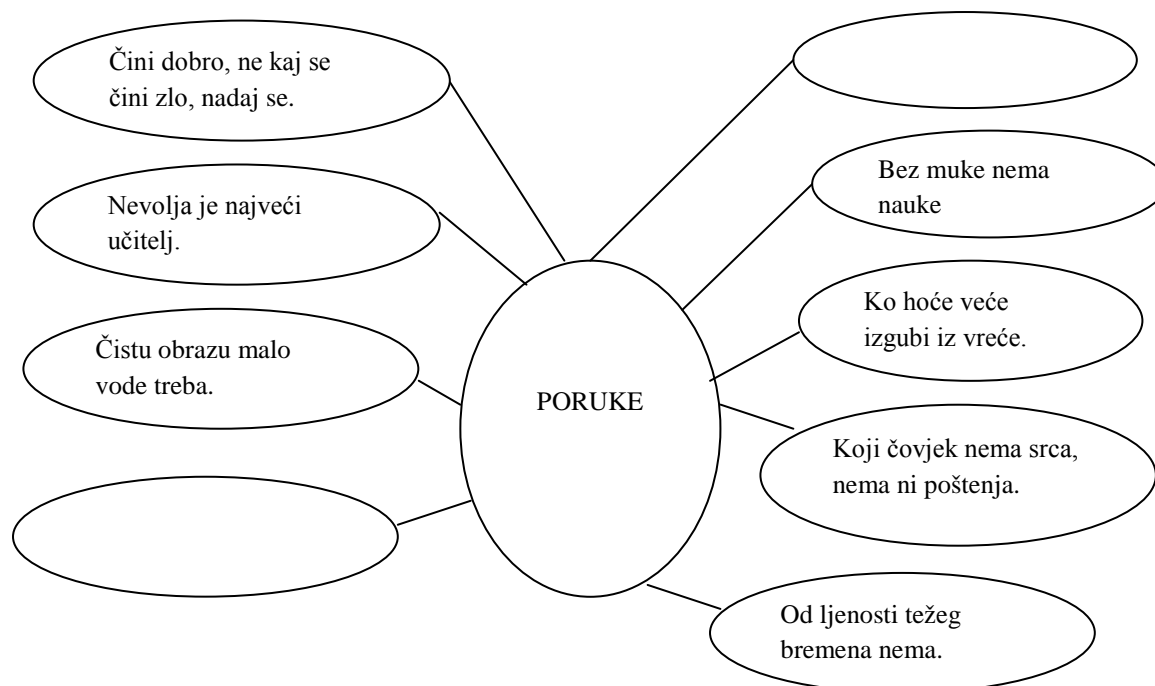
Čini dobro, ne kaj se čini zlo, nadaj se.

Nevolja je najveći učitelj.

Čistu obrazu malo vode treba.

PORUKE

Bez muke nema nauke

Ko hoće veće izgubi iz vreće.

Koji čovjek nema srca, nema ni poštenja.

Od ljenosti težeg bremena nema.